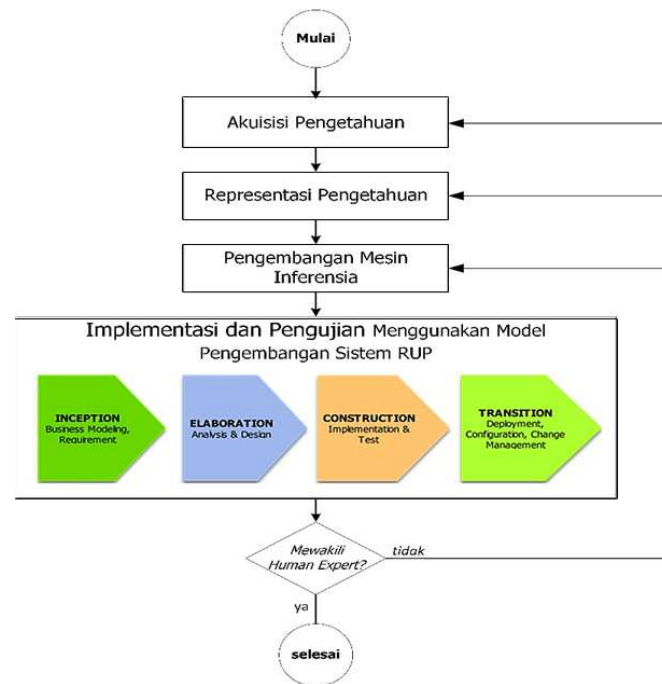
Mulai

Akuisisi Pengetahuan

Representasi Pengetahuan

Pengembangan Mesin Inferensia

Implementasi dan Pengujian Menggunakan Model Pengembangan Sistem RUP

INCEPTION
Business Modeling, Requirement

ELABORATION
Analysis & Design

CONSTRUCTION
Implementation & Test

TRANSITION
Deployment, Configuration, Change Management

Mewakili Human Expert?

tidak

ya

selesai